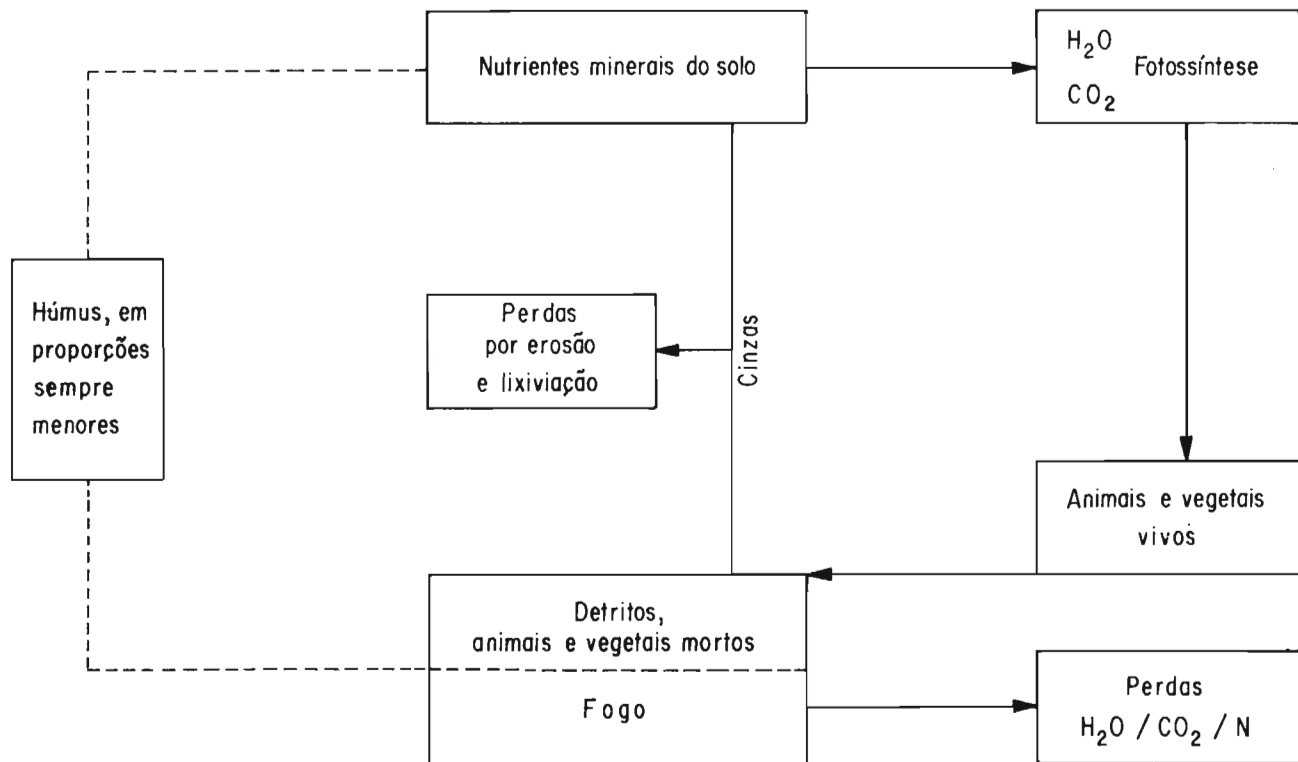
Nutrientes minerais do solo

$H_2O$
$CO_2$ Fotossíntese

Húmus, em proporções sempre menores

Perdas por erosão e lixiviação

Cinzas

Animais e vegetais vivos

Detritos, animais e vegetais mortos

Fogo

Perdas
$H_2O$ / $CO_2$ / N